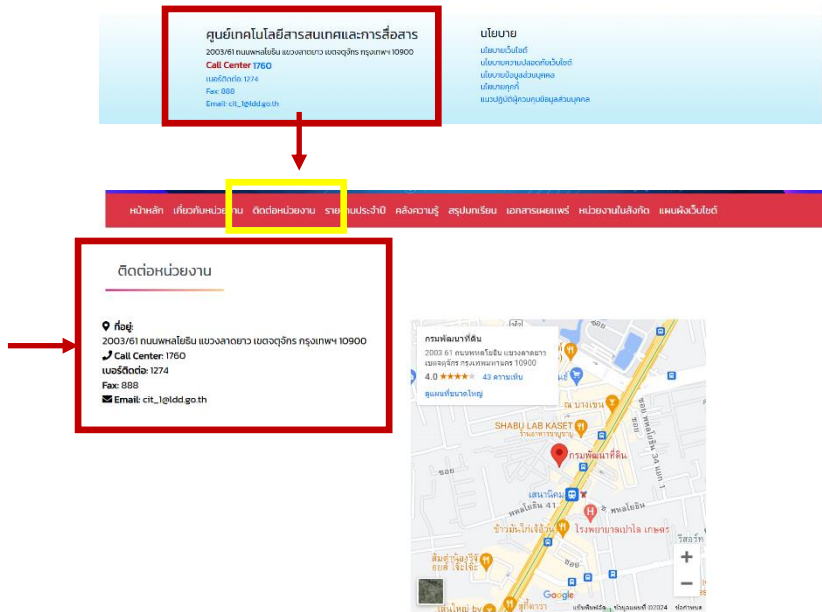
ศูนย์เทคโนโลยีสารสนเทศและการสื่อสาร
2003/61 ถนนพหลโยธิน แขวงลาดยาว เขตจตุจักร กรุงเทพฯ 10900
Call Center 1760
เบอร์ติดต่อ: 1274
Fax: 888
Email: cit_1@ldd.go.th

นโยบาย
นโยบายเว็บไซต์
นโยบายความปลอดภัยเว็บไซต์
นโยบายข้อมูลส่วนบุคคล
นโยบายคุกกี้
แนวปฏิบัติคุ้มครองข้อมูลส่วนบุคคล

หน้าหลัก เกี่ยวกับหน่วยงาน ติดต่อหน่วยงาน รายงานประจำปี คลังความรู้ สรุปบทเรียน เอกสารเผยแพร่ หน่วยงานในสังกัด แผนผังเว็บไซต์

ติดต่อหน่วยงาน

ที่อยู่:
2003/61 ถนนพหลโยธิน แขวงลาดยาว เขตจตุจักร กรุงเทพฯ 10900
Call Center: 1760
เบอร์ติดต่อ: 1274
Fax: 888
Email: cit_1@ldd.go.th

กรมพัฒนาที่ดิน
2003 61 ถนนพหลโยธิน แขวงลาดยาว เขตจตุจักร กรุงเทพมหานคร 10900
4.0 ★★★★ 43 ความเห็น
ดูแผนที่ขนาดใหญ่
บางเขน
SHABU LAB KASET
กรมพัฒนาที่ดิน
เสนานิคม
พหลโยธิน 41
ซอย
พหลโยธิน 34 แยก 1
ข้าวมันไก่เจ๊ป้าน
โรงพยาบาลเปาโล เกษตร
Google